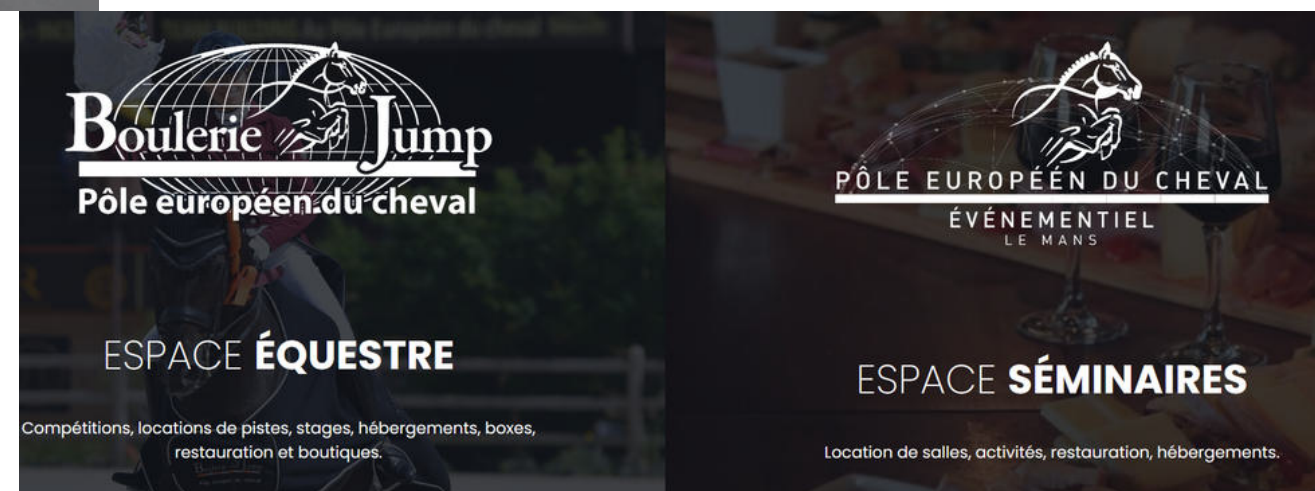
Boulerie Jump
Pôle européen du cheval

ESPACE ÉQUESTRE

Compétitions, locations de pistes, stages, hébergements, boxes, restauration et boutiques.

PÔLE EUROPÉEN DU CHEVAL
ÉVÉNEMENTIEL
LE MANS

ESPACE SÉMINAIRES

Location de salles, activités, restauration, hébergements.